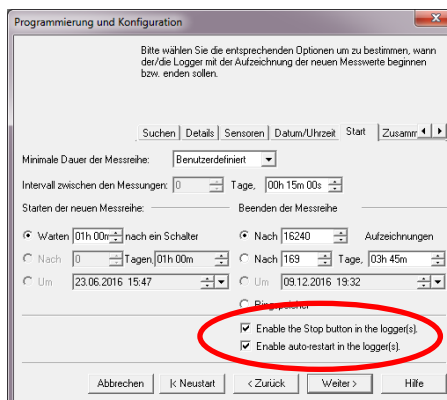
Programmierung und Konfiguration

Bitte wählen Sie die entsprechenden Optionen um zu bestimmen, wann der/die Logger mit der Aufzeichnung der neuen Messwerte beginnen bzw. enden sollen.

Suchen | Details | Sensoren | Datum/Uhrzeit | Start | Zusamm

Minimale Dauer der Messreihe: Benutzerdefiniert

Intervall zwischen den Messungen: 0 Tage, 00h 15m 00s

Starten der neuen Messreihe:

Warten 01h 00m nach ein Schalter

Nach 0 Tagen, 01h 00m

Um 23.06.2016 15:47

Beenden der Messreihe

Nach 16240 Aufzeichnungen

Nach 169 Tage, 03h 45m

Um 09.12.2016 19:32

Ring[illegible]

Enable the Stop button in the logger(s).

Enable auto-restart in the logger(s).

Abbrechen | |< Neustart | < Zurück | Weiter > | Hilfe